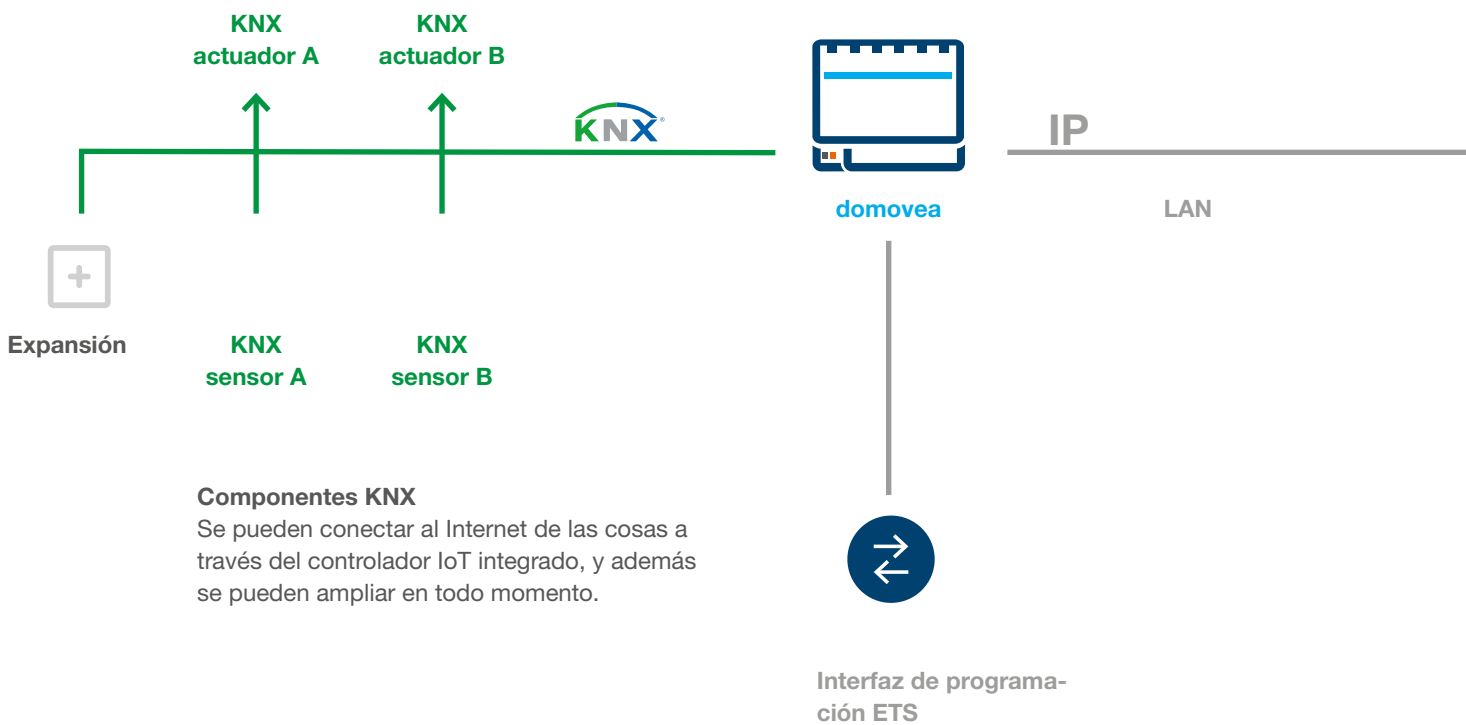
KNX
actuador A

KNX
actuador B

KNX

IP

domovea

LAN

Expansión

KNX
sensor A

KNX
sensor B

Componentes KNX
Se pueden conectar al Internet de las cosas a través del controlador IoT integrado, y además se pueden ampliar en todo momento.

Interfaz de programación ETS